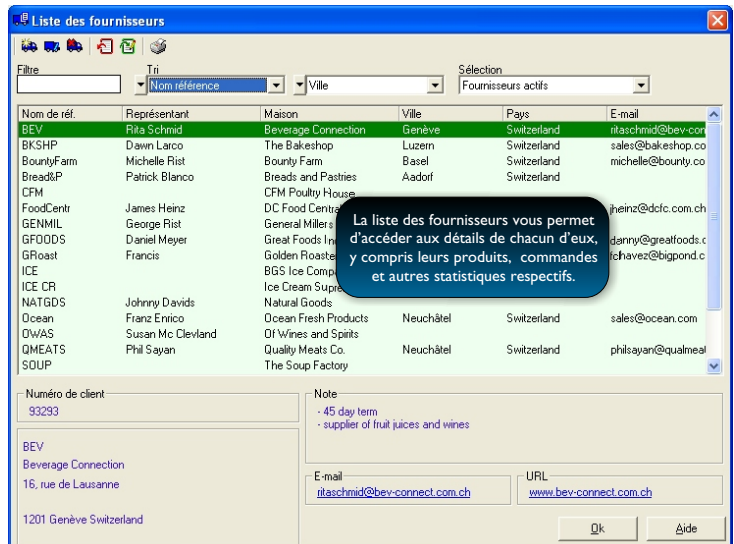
Liste des fournisseurs

Filtre
Tri
Nom référence
Ville
Sélection
Fournisseurs actifs

| Nom de réf. | Représentant | Maison | Ville | Pays | E-mail |
|---|---|---|---|---|---|
| BEV | Rita Schmid | Beverage Connection | Genève | Switzerland | ritaschmid@bev-con |
| BKSHP | Dawn Larco | The Bakeshop | Luzern | Switzerland | sales@bakeshop.co |
| BountyFarm | Michelle Rist | Bounty Farm | Basel | Switzerland | michelle@bounty.co |
| Bread&P | Patrick Blanco | Breads and Pastries | Aadorf | Switzerland | |
| CFM | | CFM Poultry House | | | |
| FoodCentr | James Heinz | DC Food Centra | | | jheinz@dcfc.com.ch |
| GENMIL | George Rist | General Millers | | | |
| GFOODS | Daniel Meyer | Great Foods In | | | danny@greatfoods.c |
| GRoast | Francis | Golden Roaste | | | fchavez@bigpond.c |
| ICE | | BGS Ice Comp | | | |
| ICE CR | | Ice Cream Supre | | | |
| NATGDS | Johnny Davids | Natural Goods | | | |
| Ocean | Franz Enrico | Ocean Fresh Products | Neuchâtel | Switzerland | sales@ocean.com |
| OWAS | Susan Mc Clevland | Of Wines and Spirits | | | |
| QMEATS | Phil Sayan | Quality Meats Co. | Neuchâtel | Switzerland | philsayan@qualmeat |
| SOUP | | The Soup Factory | | | |

La liste des fournisseurs vous permet d'accéder aux détails de chacun d'eux, y compris leurs produits, commandes et autres statistiques respectifs.

Numéro de client
93293

BEV
Beverage Connection
16, rue de Lausanne

1201 Genève Switzerland

Note
- 45 day term
- supplier of fruit juices and wines

E-mail
ritaschmid@bev-connect.com.ch

URL
www.bev-connect.com.ch

Ok
Aide